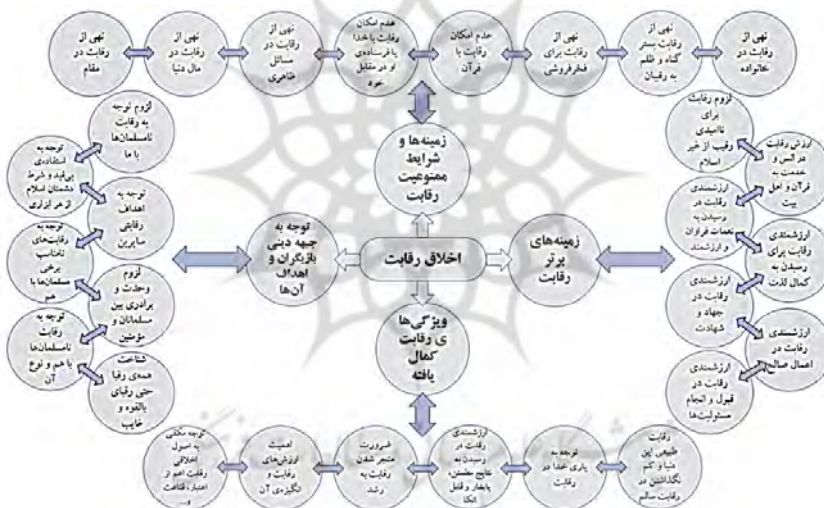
اخلاق رقابت

زمینه‌ها و شرایط ممنوعیت رقابت

نهی از رقابت در خانواده

نهی از رقابت بستر گناه و ظلم به رقیبان

نهی از رقابت برای فخرفروشی

عدم امکان رقابت با قرآن

عدم امکان رقابت با خدا یا فرستادهٔ او در مقابل خود

نهی از رقابت در مسائل ظاهری

نهی از رقابت در مال دنیا

نهی از رقابت در مقام

زمینه‌های برتر رقابت

لزوم رقابت برای ناامیدی رقیب از خیر اسلام

ارزش رقابت در انس و خدمت به قرآن و اهل بیت

ارزشمندی رقابت در رسیدن به نعمات قرآن و ارزشمند

ارزشمندی رقابت برای رسیدن به کمال لذت

ارزشمندی رقابت در جهاد و شهادت

ارزشمندی رقابت در اعمال صالح

ارزشمندی رقابت در قبول و انجام مسئولیت‌ها

توجه به جهه دینی بازیگران و اهداف آن‌ها

لزوم توجه به رقابت نامسلمان‌ها با ما

توجه به استفادهٔ بی‌قید و شرط دشمنان اسلام از هر ابزاری

توجه به اهداف رقابتی سایرین

توجه به رقابت‌های تخاصمی برخی مسلمان‌ها با هم

لزوم وحدت و برادری بین مسلمانان و مؤمنین

توجه به رقابت نامسلمان‌ها با هم و نوع آن

شناخت همهٔ رقبا حتی رقبای بالقوه و غایب

ویژگی‌های رقابت کمال یافته

رقابت طبیعی این دنیا و کم نگذاشتن در رقابت سالم

توجه به یاری خدا در رقابت

ارزشمندی رقابت در رسیدن به نتایج مطمئن، پاینده و قابل اتکا

ضرورت منجر شدن رقابت به رشد

اهمیت ارزش‌های رقابت و انگیزهٔ آن

توجه مکتبی به اصول اخلاقی رقابت اعم از اعتدال، قناعت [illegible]